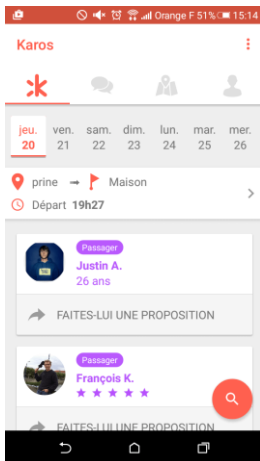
Orange F 51% 15:14

Karos

jeu. 20
ven. 21
sam. 22
dim. 23
lun. 24
mar. 25
mer. 26

prine → Maison
Départ 19h27

Passager
Justin A.
26 ans

FAITES-LUI UNE PROPOSITION

Passager
François K.
★ ★ ★ ★ ★

FAITES-LUI UNE PROPOSITION